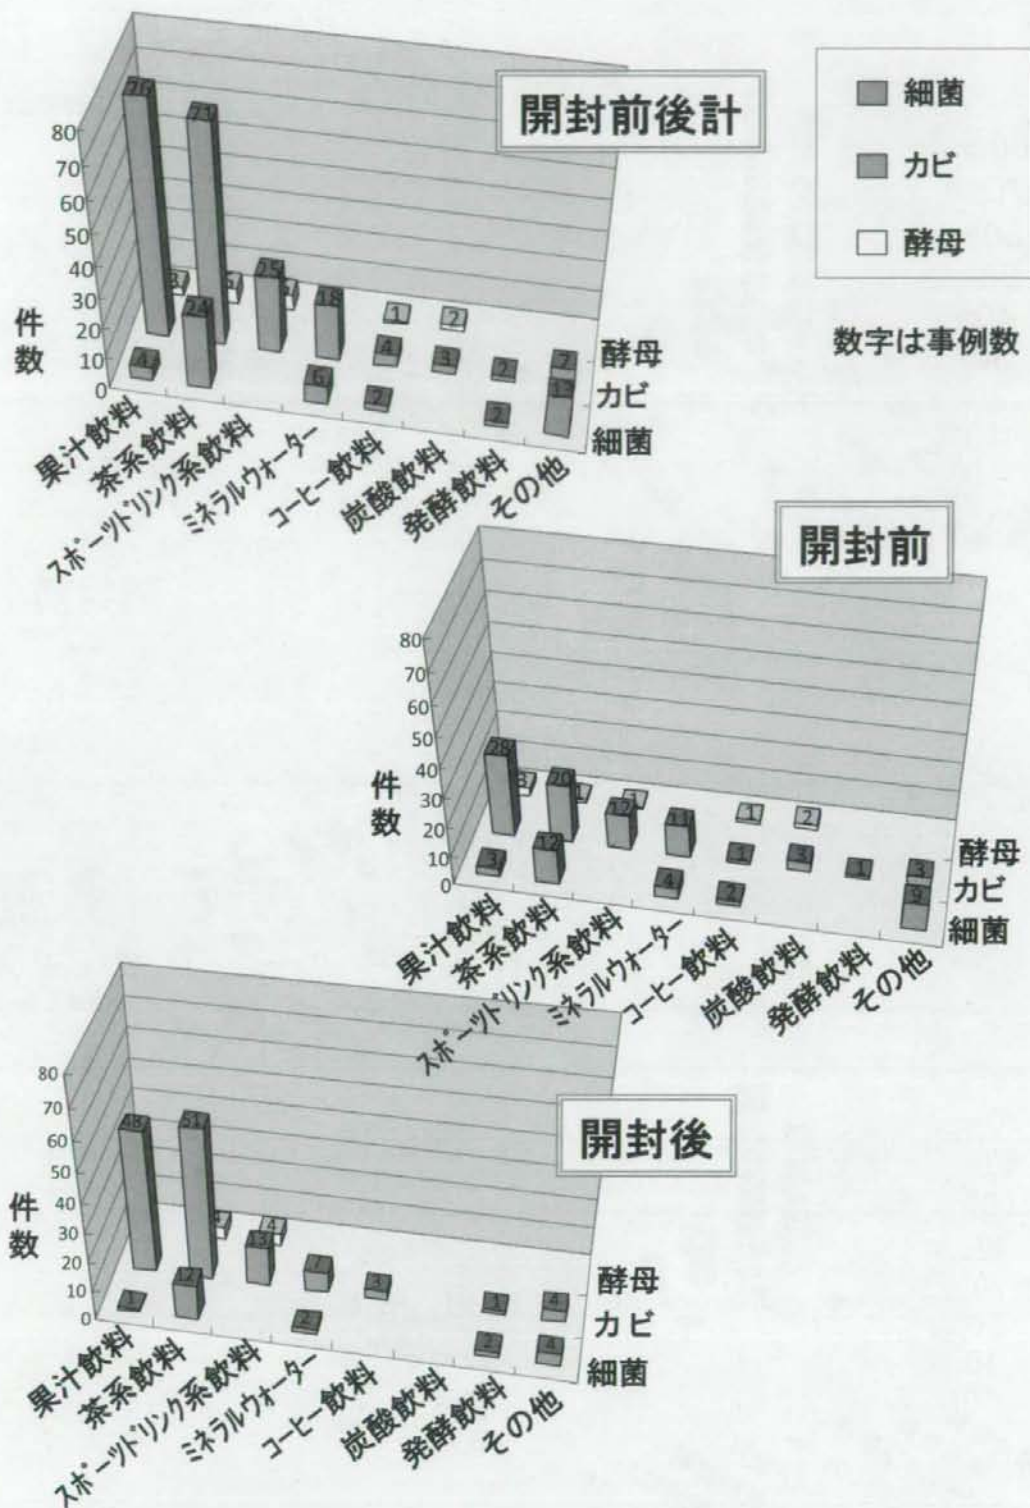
開封前後計

細菌
カビ
酵母

数字は事例数

件数
80
70
60
50
40
30
20
10
0

76
3
71
5
25
4
18
1
2
4
24
4
6
4
3
2
7
2
2
12

酵母
カビ
細菌

果汁飲料
茶系飲料
スポーツドリンク系飲料
ミネラルウォーター
コーヒー飲料
炭酸飲料
発酵飲料
その他

開封前

件数
80
70
60
50
40
30
20
10
0

28
3
20
1
12
1
11
1
2
3
12
1
3
1
3
4
2
9

酵母
カビ
細菌

果汁飲料
茶系飲料
スポーツドリンク系飲料
ミネラルウォーター
コーヒー飲料
炭酸飲料
発酵飲料
その他

開封後

件数
80
70
60
50
40
30
20
10
0

48
51
1
4
13
7
3
1
12
2
1
4
2
4

酵母
カビ
細菌

果汁飲料
茶系飲料
スポーツドリンク系飲料
ミネラルウォーター
コーヒー飲料
炭酸飲料
発酵飲料
その他